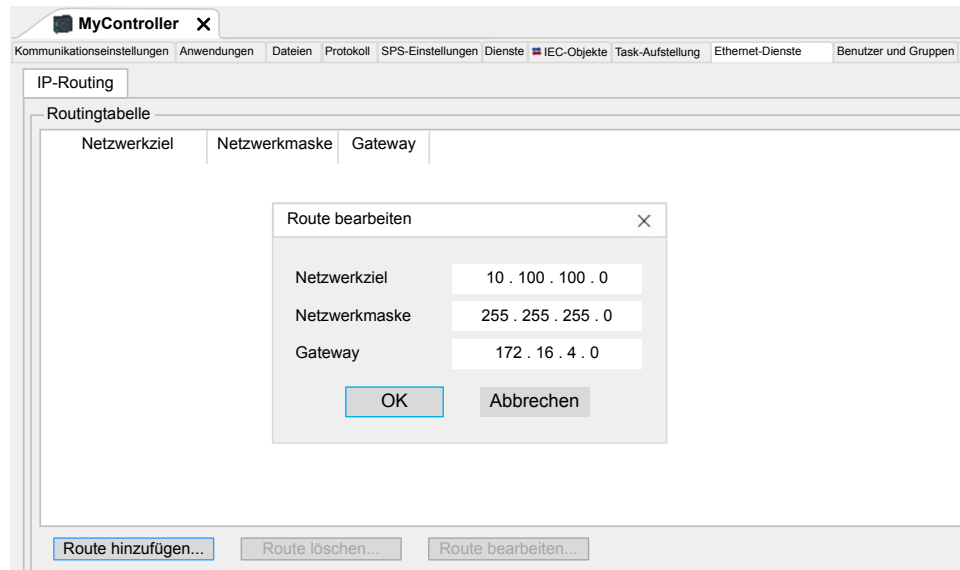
MyController ✕

Kommunikationseinstellungen | Anwendungen | Dateien | Protokoll | SPS-Einstellungen | Dienste | IEC-Objekte | Task-Aufstellung | Ethernet-Dienste | Benutzer und Gruppen

IP-Routing

Routingtabelle

| Netzwerkziel | Netzwerkmaske | Gateway |
|---|---|---|

Route bearbeiten ✕

Netzwerkziel 10 . 100 . 100 . 0

Netzwerkmaske 255 . 255 . 255 . 0

Gateway 172 . 16 . 4 . 0

OK Abbrechen

Route hinzufügen... Route löschen... Route bearbeiten...